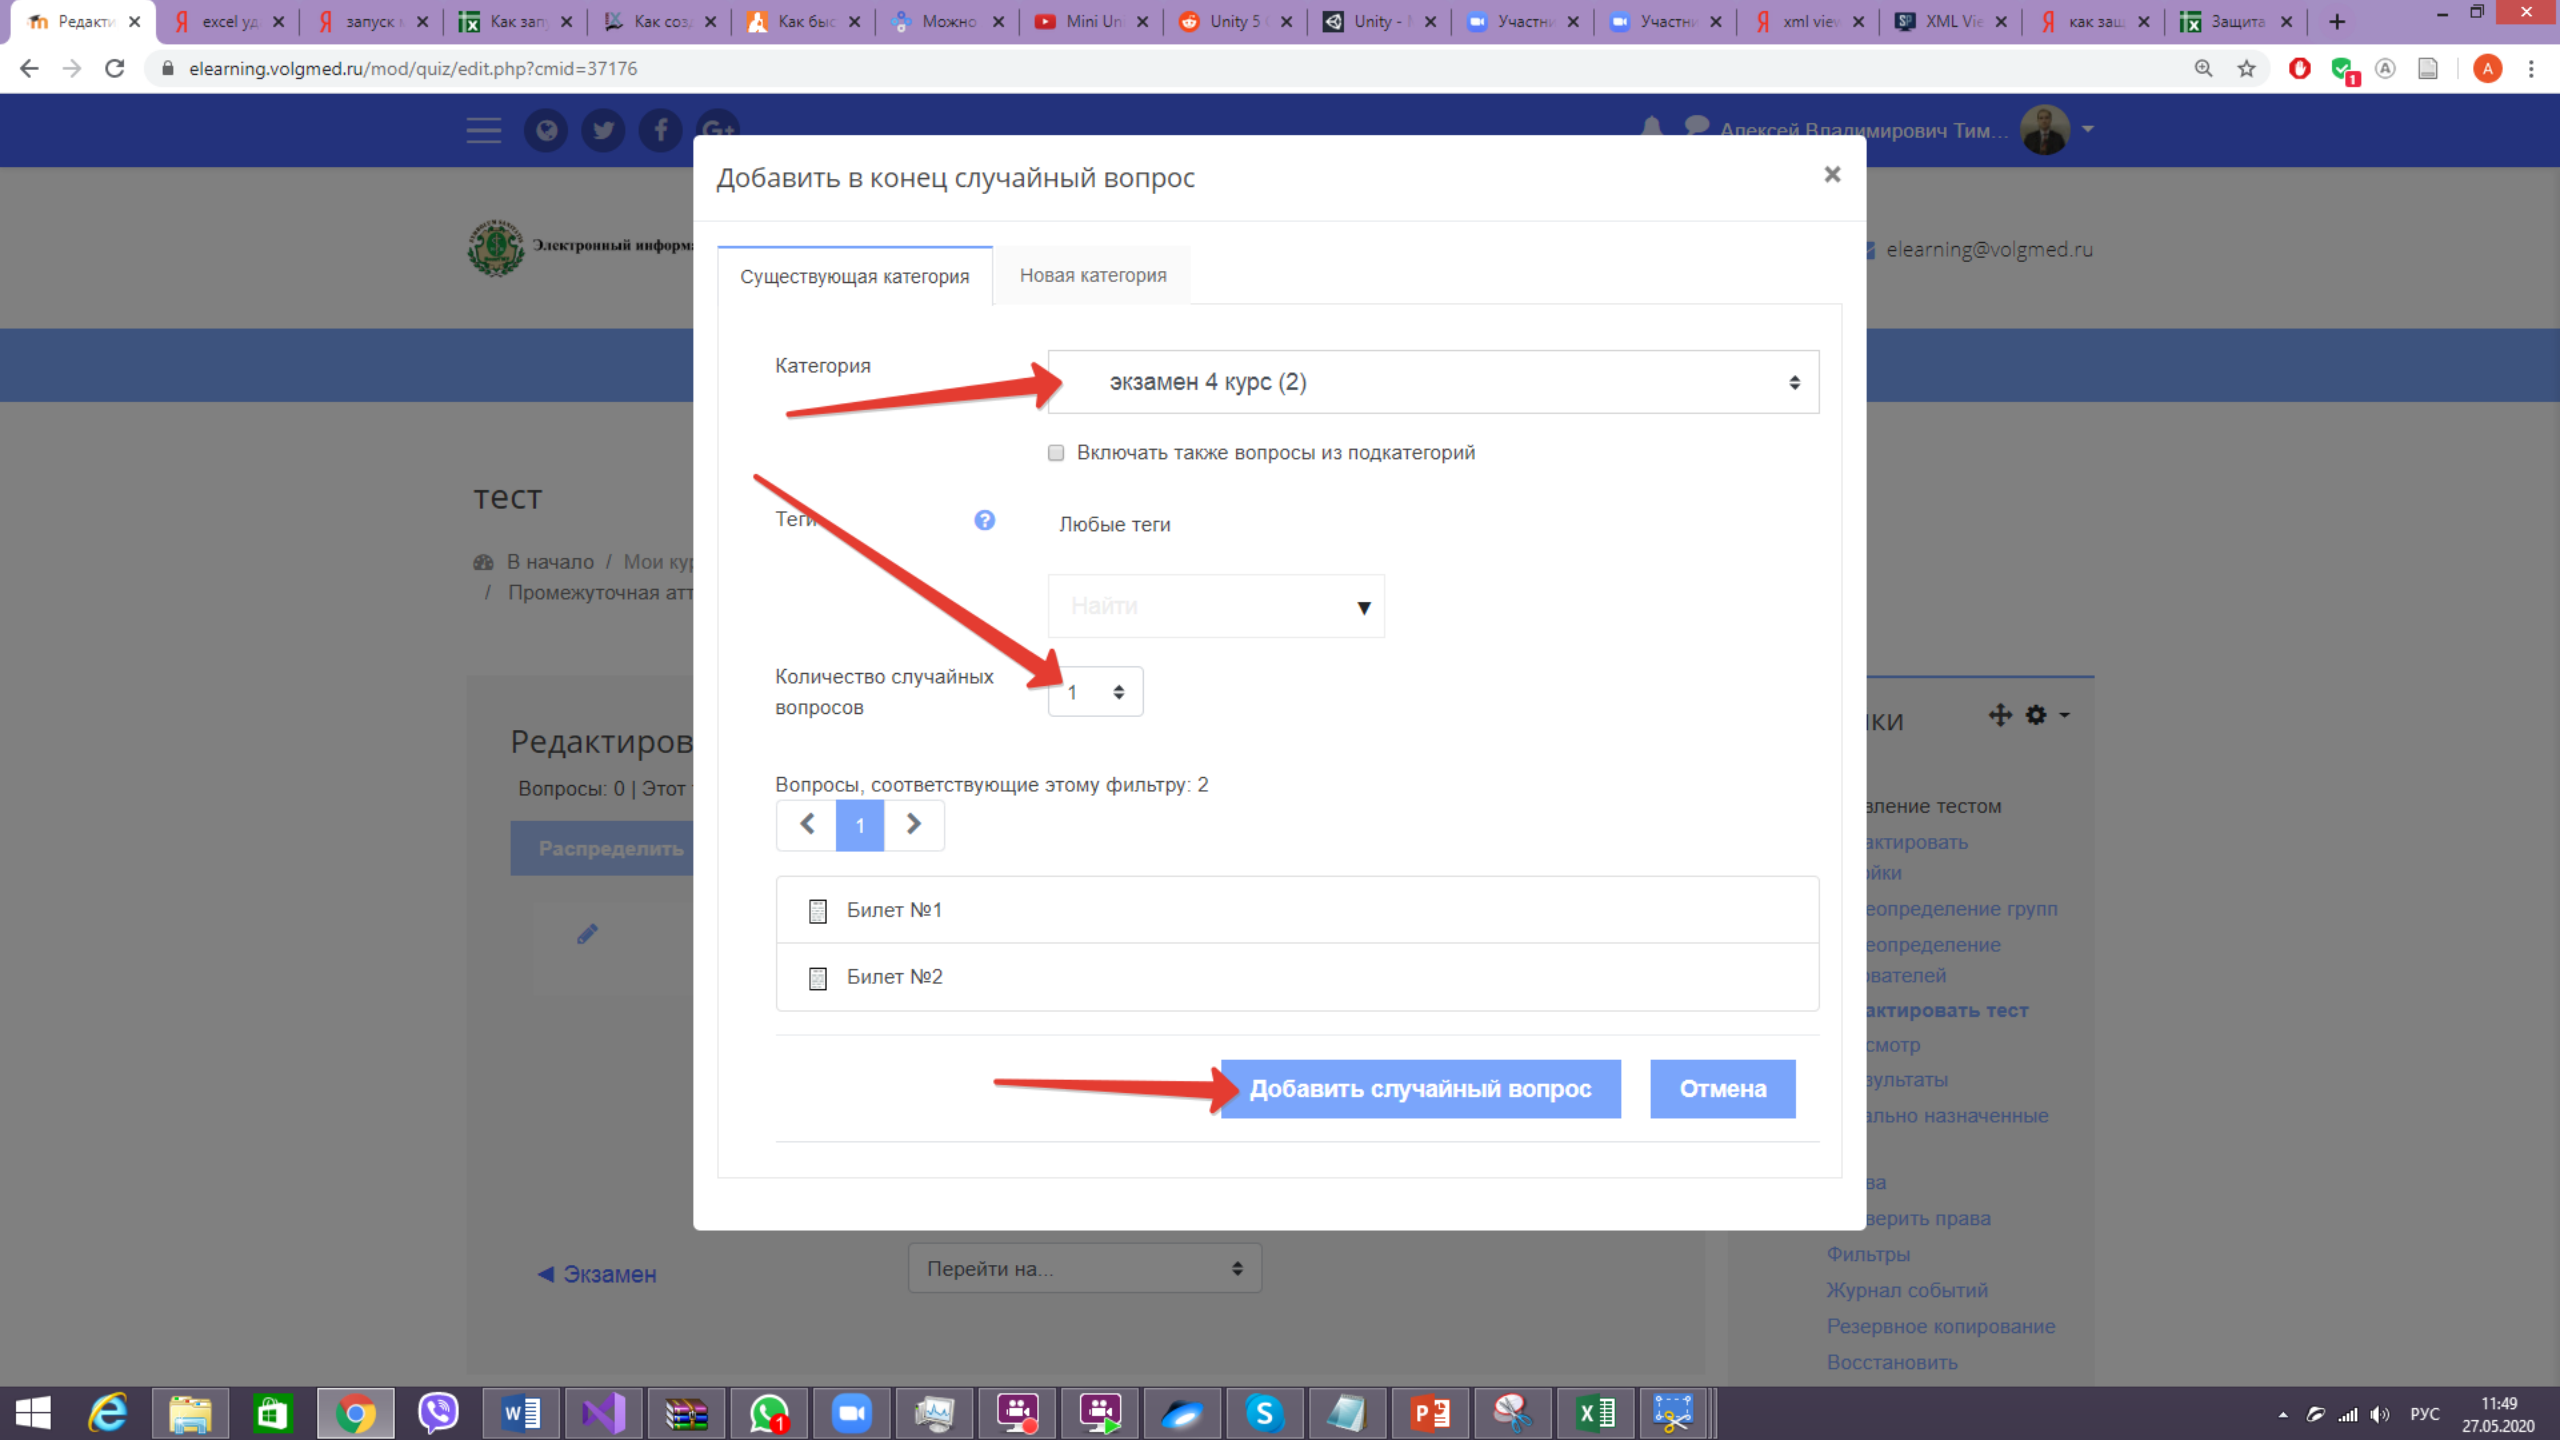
Редакти | excel уд | запуск | Как зап | Как соз | Как быс | Можно | Mini Un | Unity 5 | Unity - | Участни | Участни | xml view | XML Vie | как защ | Защита

elearning.volgmed.ru/mod/quiz/edit.php?cmid=37176

Алексей Владимирович Тим...

Электронный информ

elearning@volgmed.ru

тест

В начало / Мои ку
/ Промежуточная атт

Редактиров
Вопросы: 0 | Этот
Распределить

◀ Экзамен

Перейти на...

ки
вление тестом
актировать
йки
еопределение групп
еопределение
вателей
актировать тест
смотр
зультаты
ально назначенные
ва
верить права
Фильтры
Журнал событий
Резервное копирование
Восстановить

Добавить в конец случайный вопрос

Существующая категория | Новая категория

Категория
экзамен 4 курс (2)

Включать также вопросы из подкатегорий

Теги
Любые теги
Найти

Количество случайных вопросов
1

Вопросы, соответствующие этому фильтру: 2
1

Билет №1
Билет №2

Добавить случайный вопрос
Отмена

РУС
11:49
27.05.2020